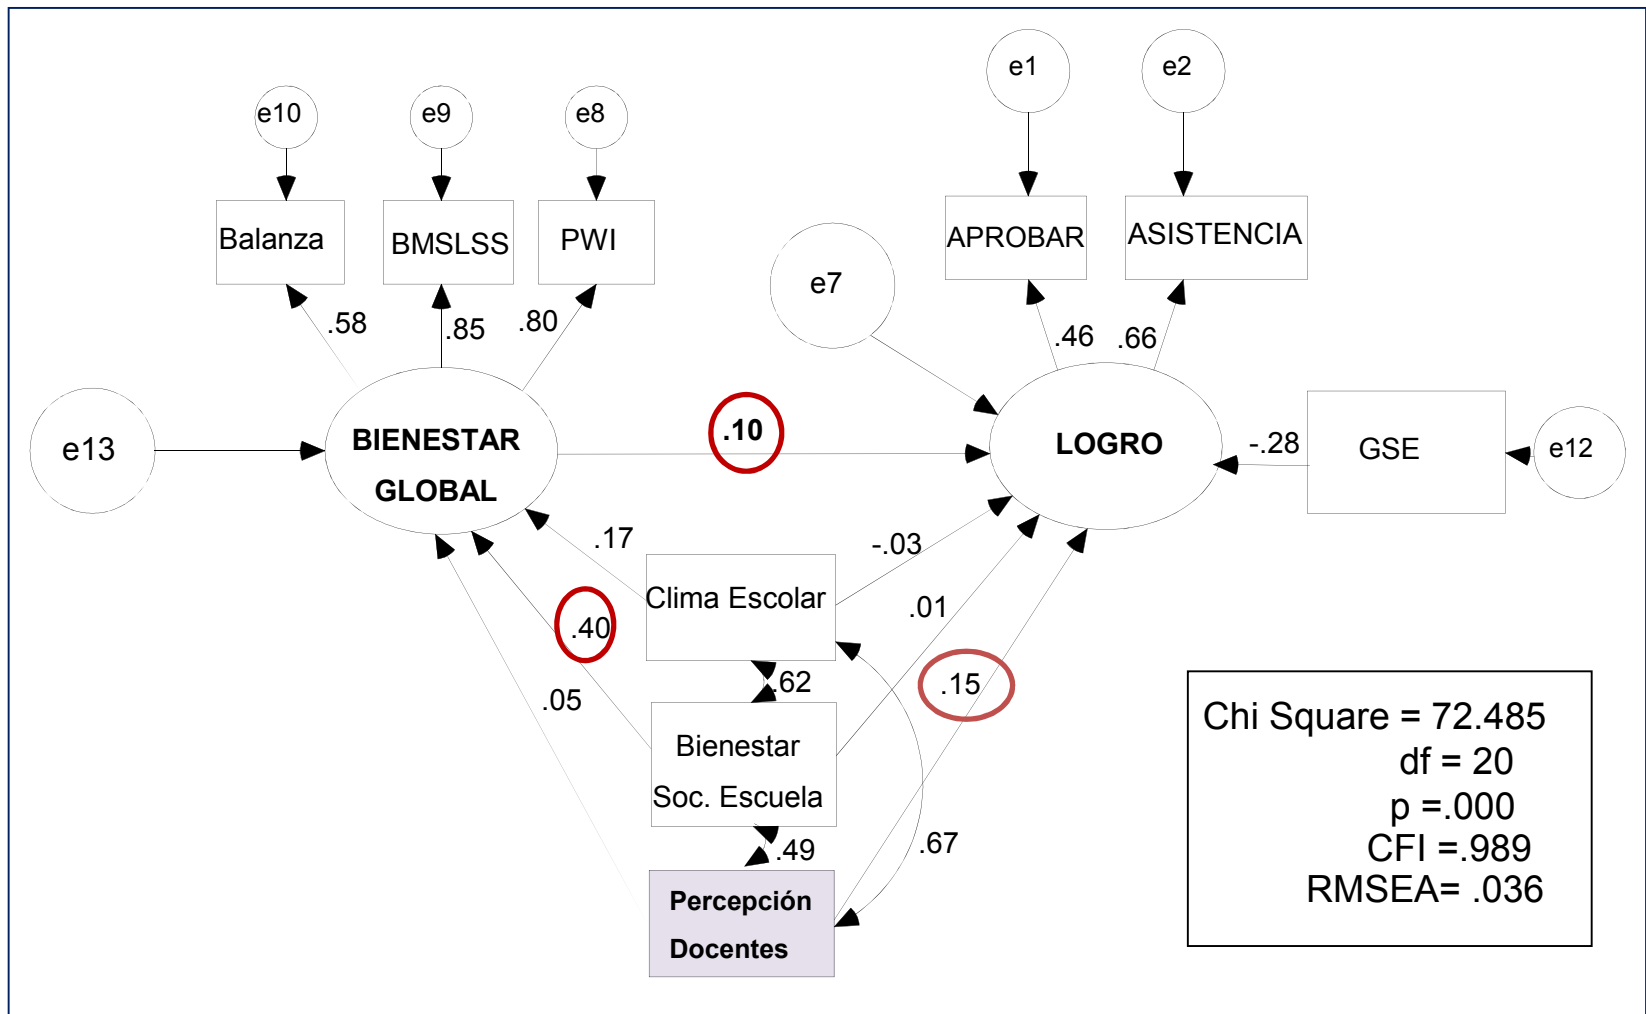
e10
e9
e8
Balanza
BMSLSS
PWI
.58
.85
.80
e1
e2
APROBAR
ASISTENCIA
e7
.46
.66
e13
BIENESTAR GLOBAL
.10
LOGRO
-.28
GSE
e12
.17
-.03
Clima Escolar
.40
.01
.62
.15
.05
Bienestar Soc. Escuela
.49
.67
Percepción Docentes

Chi Square = 72.485
df = 20
p =.000
CFI =.989
RMSEA= .036